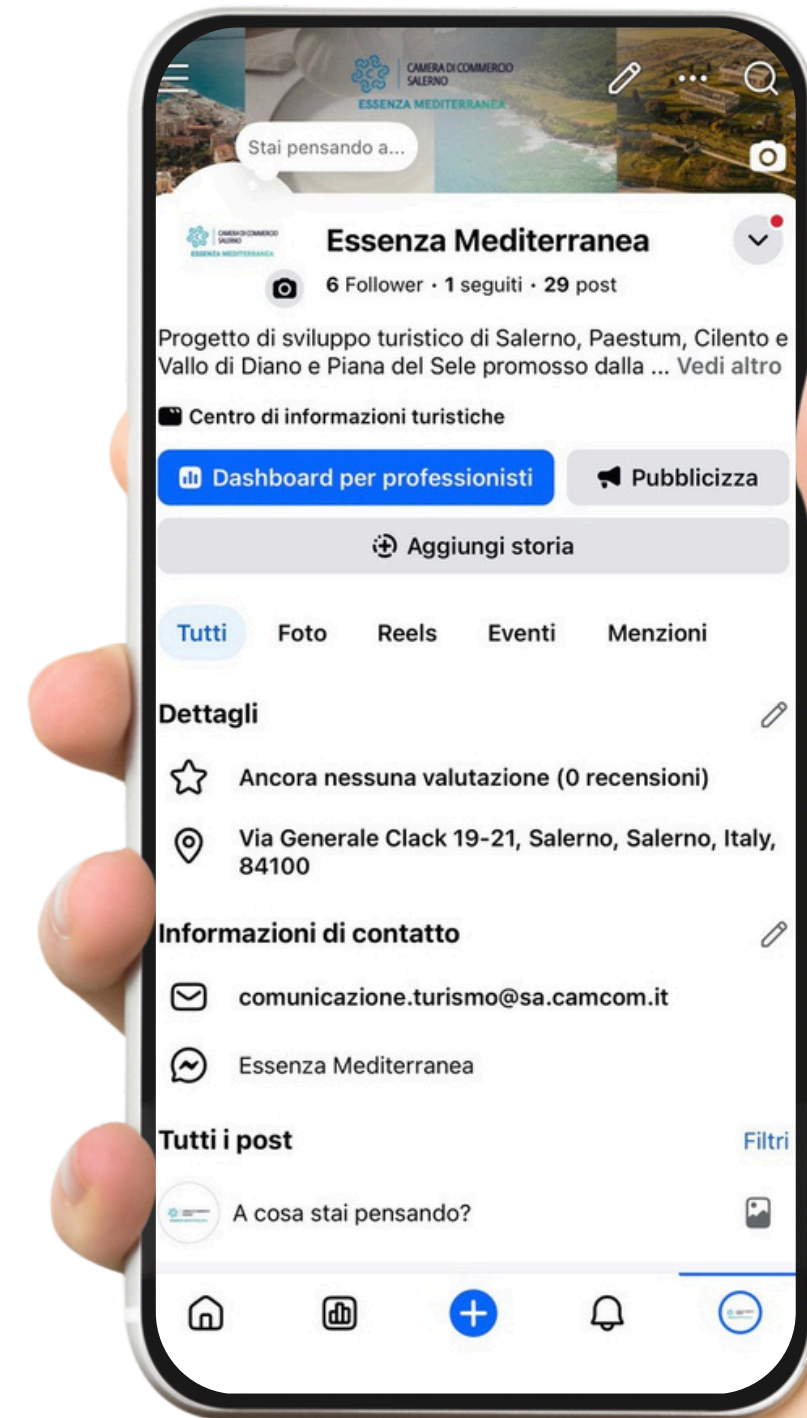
CAMERA DI COMMERCIO SALERNO
ESSENZA MEDITERRANEA

Stai pensando a...

CAMERA DI COMMERCIO SALERNO
ESSENZA MEDITERRANEA

Essenza Mediterranea

6 Follower · 1 seguiti · 29 post

Progetto di sviluppo turistico di Salerno, Paestum, Cilento e Vallo di Diano e Piana del Sele promosso dalla ... Vedi altro

Centro di informazioni turistiche

Dashboard per professionisti

Pubblicizza

Aggiungi storia

Tutti Foto Reels Eventi Menzioni

Dettagli

Ancora nessuna valutazione (0 recensioni)

Via Generale Clack 19-21, Salerno, Salerno, Italy, 84100

Informazioni di contatto

comunicazione.turismo@sa.camcom.it

Essenza Mediterranea

Tutti i post

Filtri

A cosa stai pensando?